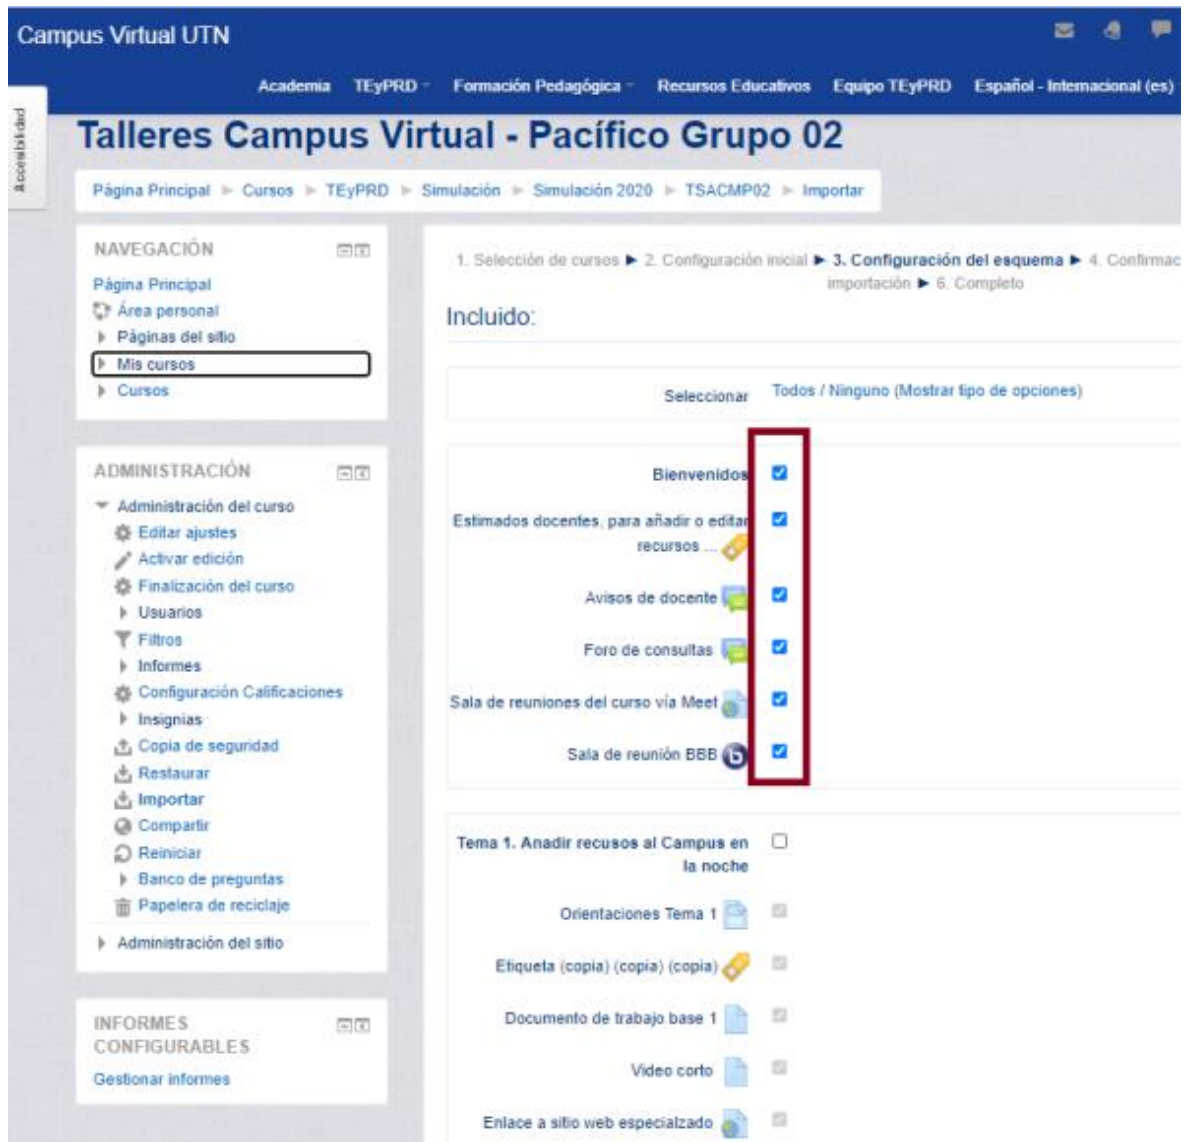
Campus Virtual UTN

Academia TEyPRD Formación Pedagógica Recursos Educativos Equipo TEyPRD Español - Internacional (es)

Accesibilidad

Talleres Campus Virtual - Pacífico Grupo 02

Página Principal ► Cursos ► TEyPRD ► Simulación ► Simulación 2020 ► TSACMP02 ► Importar

NAVEGACIÓN
Página Principal
Área personal
Páginas del sitio
Mis cursos
Cursos

ADMINISTRACIÓN
Administración del curso
Editar ajustes
Activar edición
Finalización del curso
Usuarios
Filtros
Informes
Configuración Calificaciones
Insignias
Copia de seguridad
Restaurar
Importar
Compartir
Reiniciar
Banco de preguntas
Papelera de reciclaje
Administración del sitio

INFORMES CONFIGURABLES
Gestionar informes

1. Selección de cursos ► 2. Configuración inicial ► 3. Configuración del esquema ► 4. Confirmac importación ► 6. Completo

Incluido:

Seleccionar Todos / Ninguno (Mostrar tipo de opciones)

Bienvenidos
Estimados docentes, para añadir o editar recursos ...
Avisos de docente
Foro de consultas
Sala de reuniones del curso vía Meet
Sala de reunión BBB

Tema 1. Anadir recusos al Campus en la noche
Orientaciones Tema 1
Etiqueta (copia) (copia) (copia)
Documento de trabajo base 1
Video corto
Enlace a sitio web especialzado